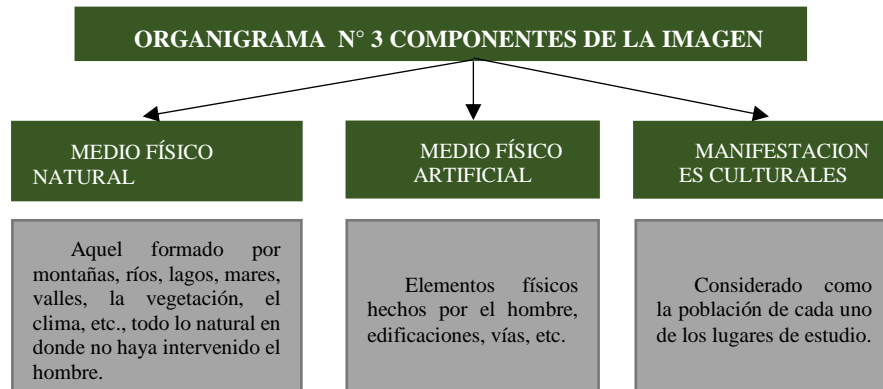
ORGANIGRAMA N° 3 COMPONENTES DE LA IMAGEN

MEDIO FÍSICO NATURAL

Aquel formado por montañas, ríos, lagos, mares, valles, la vegetación, el clima, etc., todo lo natural en donde no haya intervenido el hombre.

MEDIO FÍSICO ARTIFICIAL

Elementos físicos hechos por el hombre, edificaciones, vías, etc.

MANIFESTACIONES CULTURALES

Considerado como la población de cada uno de los lugares de estudio.